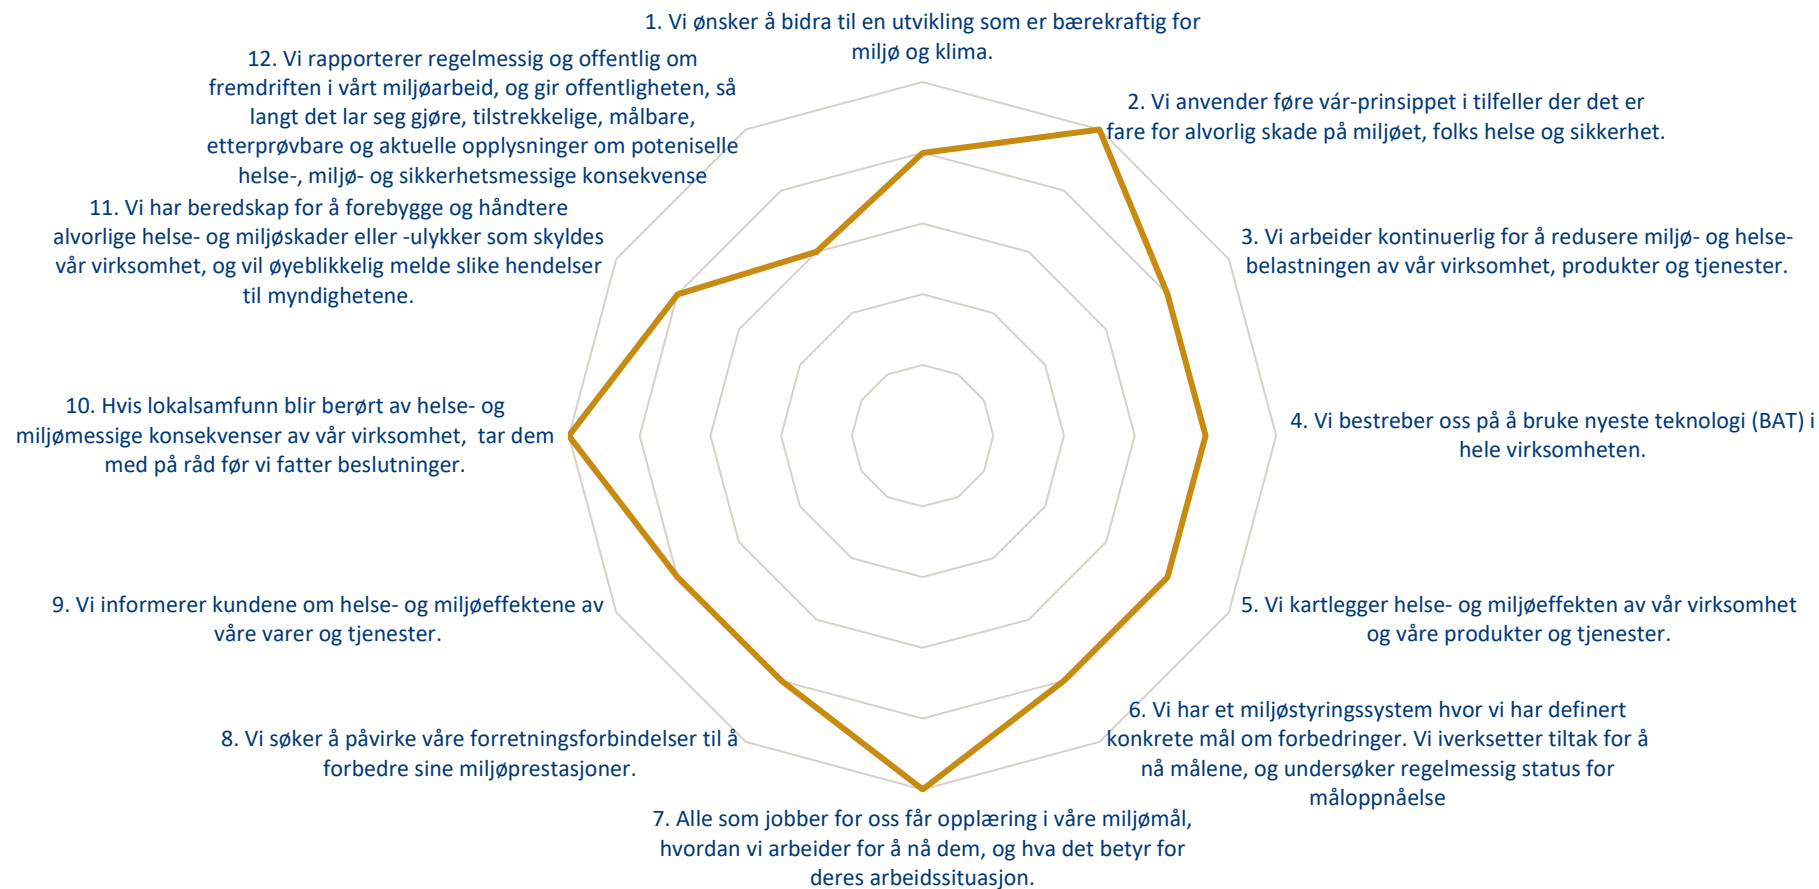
1. Vi ønsker å bidra til en utvikling som er bærekraftig for miljø og klima.

2. Vi anvender føre vár-prinsippet i tilfeller der det er fare for alvorlig skade på miljøet, folks helse og sikkerhet.

3. Vi arbeider kontinuerlig for å redusere miljø- og helsebelastningen av vår virksomhet, produkter og tjenester.

4. Vi bestreber oss på å bruke nyeste teknologi (BAT) i hele virksomheten.

5. Vi kartlegger helse- og miljøeffekten av vår virksomhet og våre produkter og tjenester.

6. Vi har et miljøstyringssystem hvor vi har definert konkrete mål om forbedringer. Vi iverksetter tiltak for å nå målene, og undersøker regelmessig status for måloppnåelse

7. Alle som jobber for oss får opplæring i våre miljømål, hvordan vi arbeider for å nå dem, og hva det betyr for deres arbeidssituasjon.

8. Vi søker å påvirke våre forretningsforbindelser til å forbedre sine miljøprestasjoner.

9. Vi informerer kundene om helse- og miljøeffektene av våre varer og tjenester.

10. Hvis lokalsamfunn blir berørt av helse- og miljømessige konsekvenser av vår virksomhet, tar dem med på råd før vi fatter beslutninger.

11. Vi har beredskap for å forebygge og håndtere alvorlige helse- og miljøskader eller -ulykker som skyldes vår virksomhet, og vil øyeblikkelig melde slike hendelser til myndighetene.

12. Vi rapporterer regelmessig og offentlig om fremdriften i vårt miljøarbeid, og gir offentligheten, så langt det lar seg gjøre, tilstrekkelige, målbare, etterprøvbare og aktuelle opplysninger om poteniselle helse-, miljø- og sikkerhetsmessige konsekvense